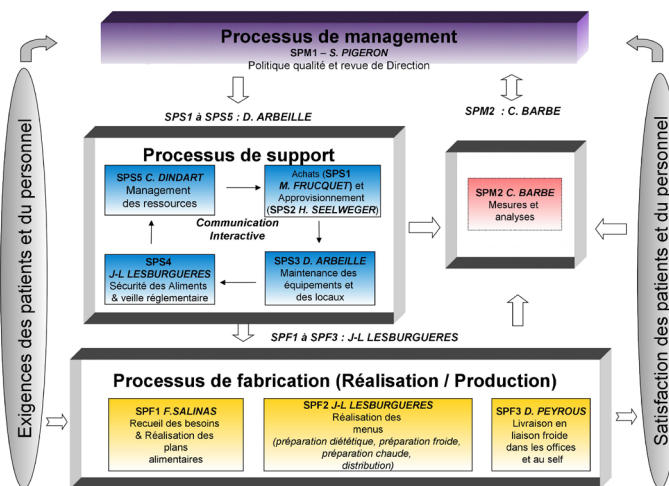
Processus de management
SPM1 – S. PIGERON
Politique qualité et revue de Direction

SPS1 à SPS5 : D. ARBEILLE

SPM2 : C. BARBE

Exigences des patients et du personnel

Satisfaction des patients et du personnel

Processus de support

SPS5 C. DINDART
Management des ressources

Achats (SPS1 M. FRUCQUET) et Approvisionnement (SPS2 H. SEELWEGER)

Communication Interactive

SPS4 J-L LESBURGUERES
Sécurité des Aliments & veille réglementaire

SPS3 D. ARBEILLE
Maintenance des équipements et des locaux

SPM2 C. BARBE
Mesures et analyses

SPF1 à SPF3 : J-L LESBURGUERES

Processus de fabrication (Réalisation / Production)

SPF1 F.SALINAS
Recueil des besoins & Réalisation des plans alimentaires

SPF2 J-L LESBURGUERES
Réalisation des menus
(préparation diététique, préparation froide, préparation chaude, distribution)

SPF3 D. PEYROUS
Livraison en liaison froide dans les offices et au self